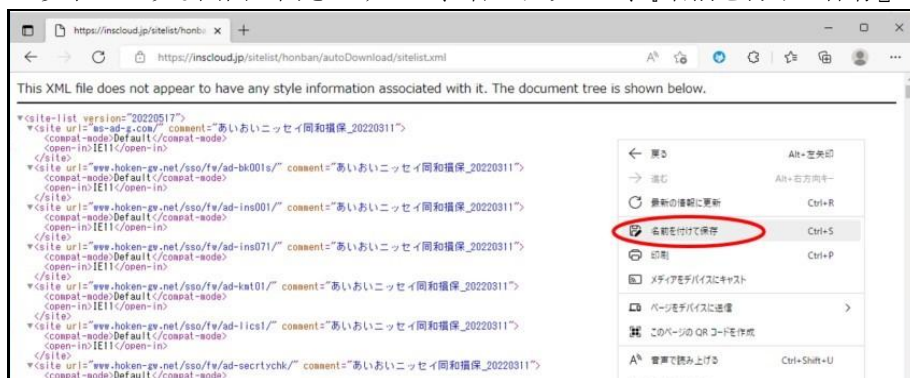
https://inscloud.jp/sitelist/honba ×

https://inscloud.jp/sitelist/honban/autoDownload/sitelist.xml

This XML file does not appear to have any style information associated with it. The document tree is shown below.

▼<site-list version="20220517">
▼<site url="ms-ad-g.com/" comment="あいおいニッセイ同和損保_20220311">
<compat-mode>Default</compat-mode>
<open-in>IE11</open-in>
</site>
▼<site url="www.hoken-gw.net/sso/fw/ad-bk001s/" comment="あいおいニッセイ同和損保_20220311">
<compat-mode>Default</compat-mode>
<open-in>IE11</open-in>
</site>
▼<site url="www.hoken-gw.net/sso/fw/ad-ins001/" comment="あいおいニッセイ同和損保_20220311">
<compat-mode>Default</compat-mode>
<open-in>IE11</open-in>
</site>
▼<site url="www.hoken-gw.net/sso/fw/ad-ins071/" comment="あいおいニッセイ同和損保_20220311">
<compat-mode>Default</compat-mode>
<open-in>IE11</open-in>
</site>
▼<site url="www.hoken-gw.net/sso/fw/ad-kmt01/" comment="あいおいニッセイ同和損保_20220311">
<compat-mode>Default</compat-mode>
<open-in>IE11</open-in>
</site>
▼<site url="www.hoken-gw.net/sso/fw/ad-lics1/" comment="あいおいニッセイ同和損保_20220311">
<compat-mode>Default</compat-mode>
<open-in>IE11</open-in>
</site>
▼<site url="www.hoken-gw.net/sso/fw/ad-secrtychk/" comment="あいおいニッセイ同和損保_20220311">
<compat-mode>Default</compat-mode>

戻る Alt+左矢印
進む Alt+右方向キー
最新の情報に更新 Ctrl+R
名前を付けて保存 Ctrl+S
印刷 Ctrl+P
メディアをデバイスにキャスト
ページをデバイスに送信
このページの QR コードを作成
音声で読み上げる Ctrl+Shift+U